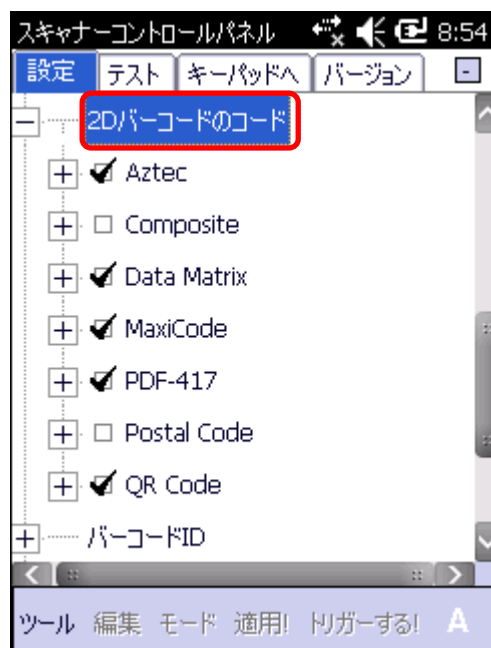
スキャナーコントロールパネル 8:54

設定 テスト キーパッドへ バージョン

2Dバーコードのコード

Aztec

Composite

Data Matrix

MaxiCode

PDF-417

Postal Code

QR Code

バーコードID

ツール 編集 モード 適用! トリガーする! A